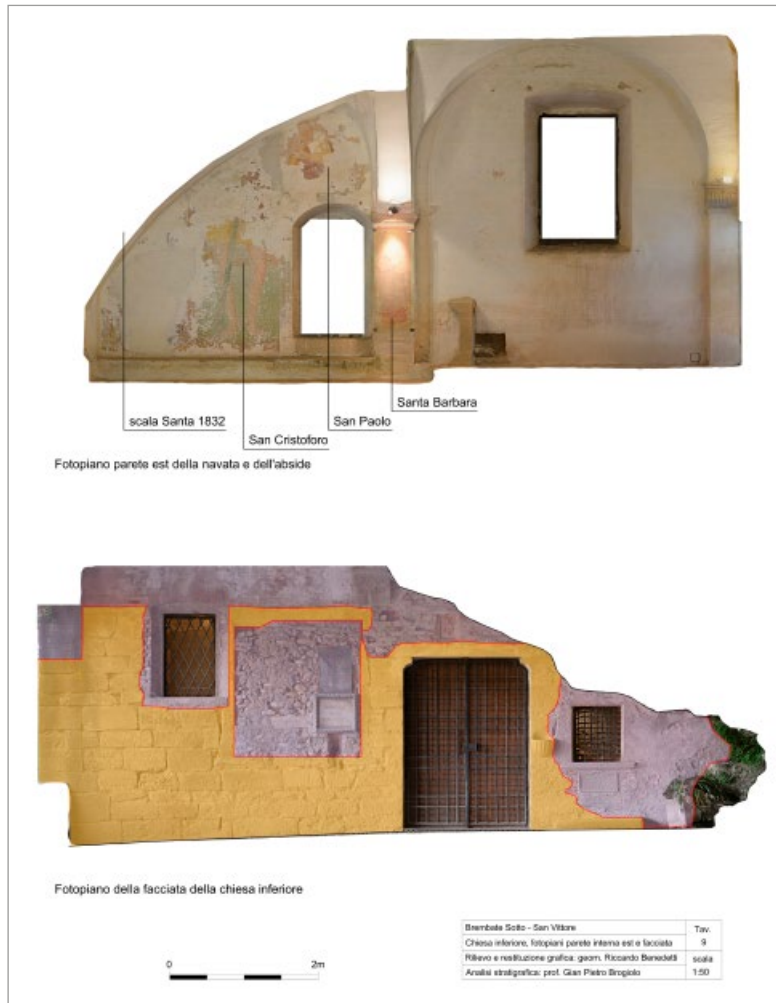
scala Santa 1832

San Cristoforo

San Paolo

Santa Barbara

Fotopiano parete est della navata e dell'abside

Fotopiano della facciata della chiesa inferiore

0

2m

| Brembate Sotto - San Vittore | Tav. |
|---|---|
| Chiesa inferiore, fotopiani parete interna est e facciata | 9 |
| Rilievo e restituzione grafica: geom. Riccardo Benedetti | scala |
| Analisi stratigrafica: prof. Gian Pietro Brogiolo | 1:50 |